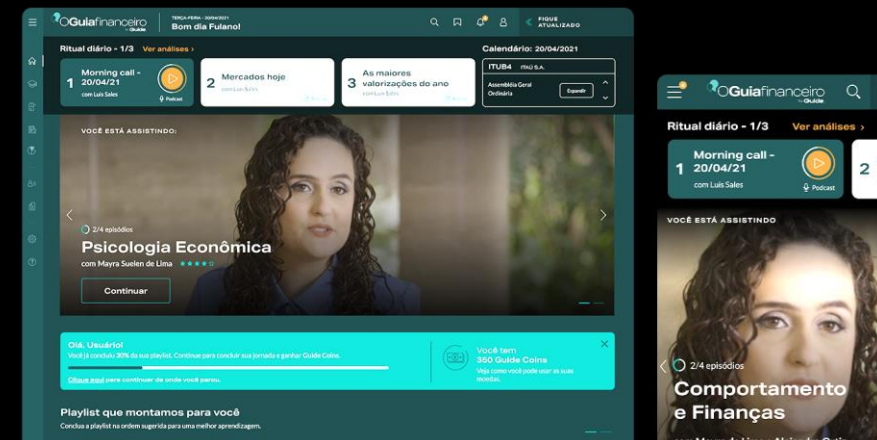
OGuiafinanceiro by Guide

TERÇA-FEIRA • 20/04/2021
Bom dia Fulano!

FIQUE ATUALIZADO

Ritual diário - 1/3 Ver análises ›

Calendário: 20/04/2021

1 Morning call - 20/04/21
com Luis Sales
Podcast

2 Mercados hoje
com Luis Sales

3 As maiores valorizações do ano
com Luis Sales

ITUB4 ITAÚ S.A.
Assembléia Geral Ordinária
Expandir

VOCÊ ESTÁ ASSISTINDO:

2/4 episódios
Psicologia Econômica
com Mayra Suelen de Lima

Continuar

Olá, Usuário!
Você já concluiu 30% da sua playlist. Continue para concluir sua jornada e ganhar Guide Coins.
Clique aqui para continuar de onde você parou.

Você tem 350 Guide Coins
Veja como você pode usar as suas moedas.

Playlist que montamos para você
Conclua a playlist na ordem sugerida para uma melhor aprendizagem.

OGuiafinanceiro by Guide

Ritual diário - 1/3 Ver análises ›

1 Morning call - 20/04/21
com Luis Sales
Podcast

2

VOCÊ ESTÁ ASSISTINDO

2/4 episódios
Comportamento e Finanças
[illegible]